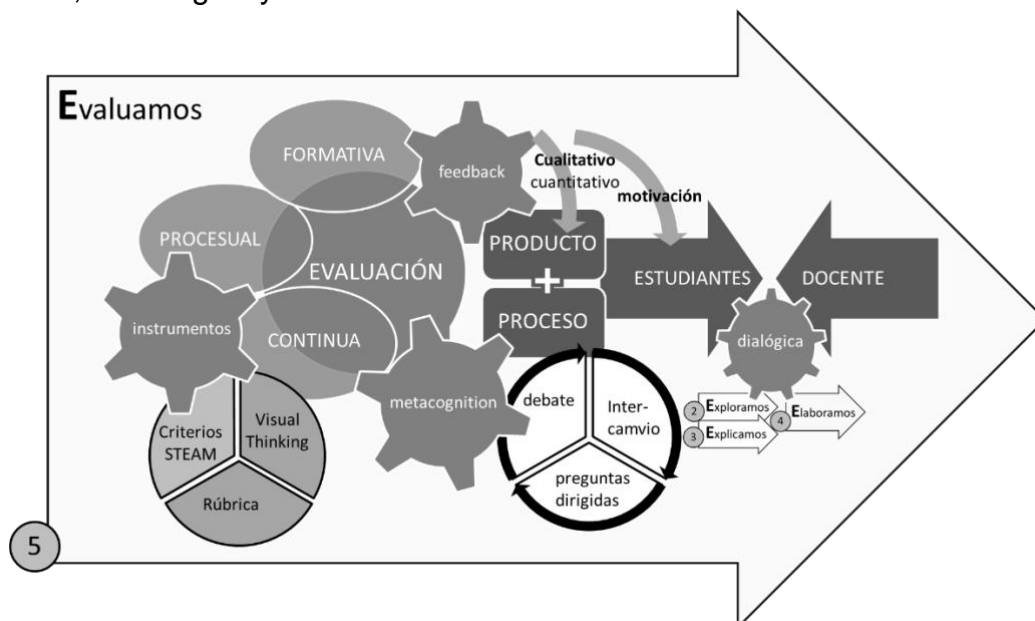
Evaluamos

FORMATIVA

feedback

Cualitativo
cuantitativo

motivación

PROCESUAL

EVALUACIÓN

PRODUCTO

+

PROCESO

ESTUDIANTES

DOCENTE

instrumentos

CONTINUA

dialógica

metacognition

debate

Intercamvio

preguntas dirigidas

Criterios STEAM

Visual Thinking

Rúbrica

2 Exploramos

3 Explicamos

4 Elaboramos

5